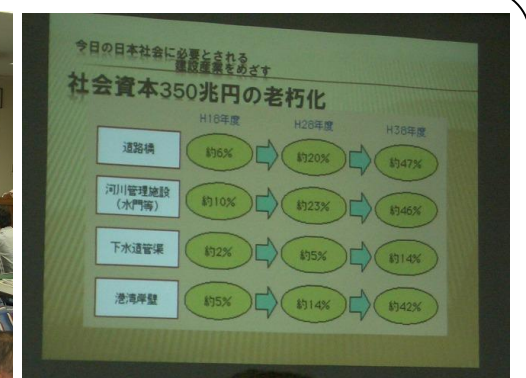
今日の日本社会に必要とされる
建設産業をめざす

社会資本350兆円の老朽化

| | H18年度 | H28年度 | H38年度 |
|---|---|---|---|
| 道路橋 | 約6% | 約20% | 約47% |
| 河川管理施設（水門等） | 約10% | 約23% | 約46% |
| 下水道管渠 | 約2% | 約5% | 約14% |
| 港湾岸壁 | 約5% | 約14% | 約42% |